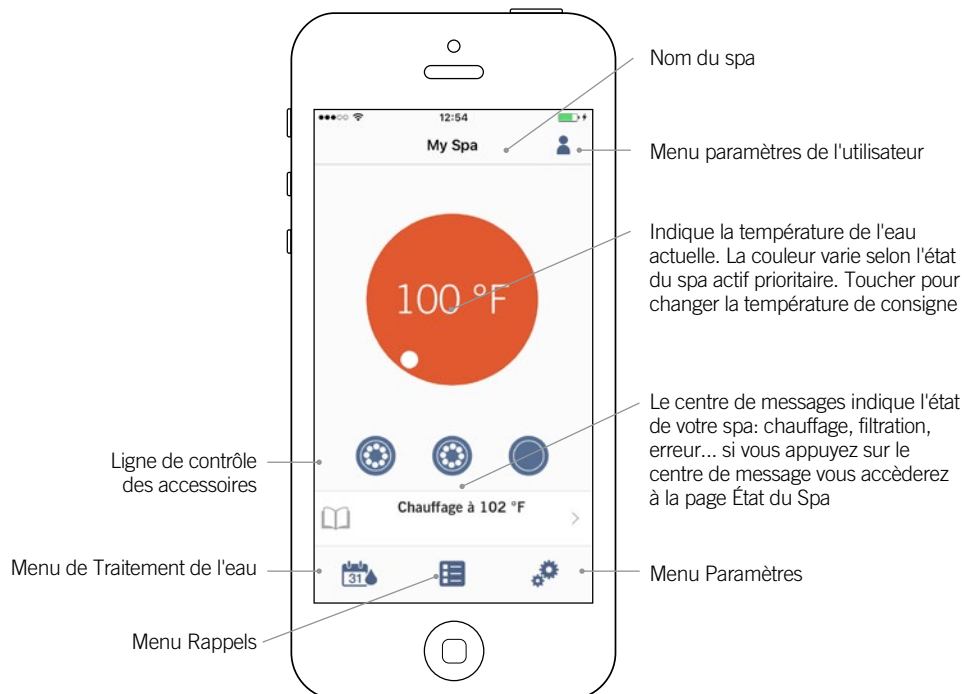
Nom du spa

12:54

My Spa

Menu paramètres de l'utilisateur

Indique la température de l'eau actuelle. La couleur varie selon l'état du spa actif prioritaire. Toucher pour changer la température de consigne

100 °F

Le centre de messages indique l'état de votre spa: chauffage, filtration, erreur... si vous appuyez sur le centre de message vous accèderez à la page État du Spa

Ligne de contrôle des accessoires

Chauffage à 102 °F

Menu de Traitement de l'eau

31

Menu Paramètres

Menu Rappels